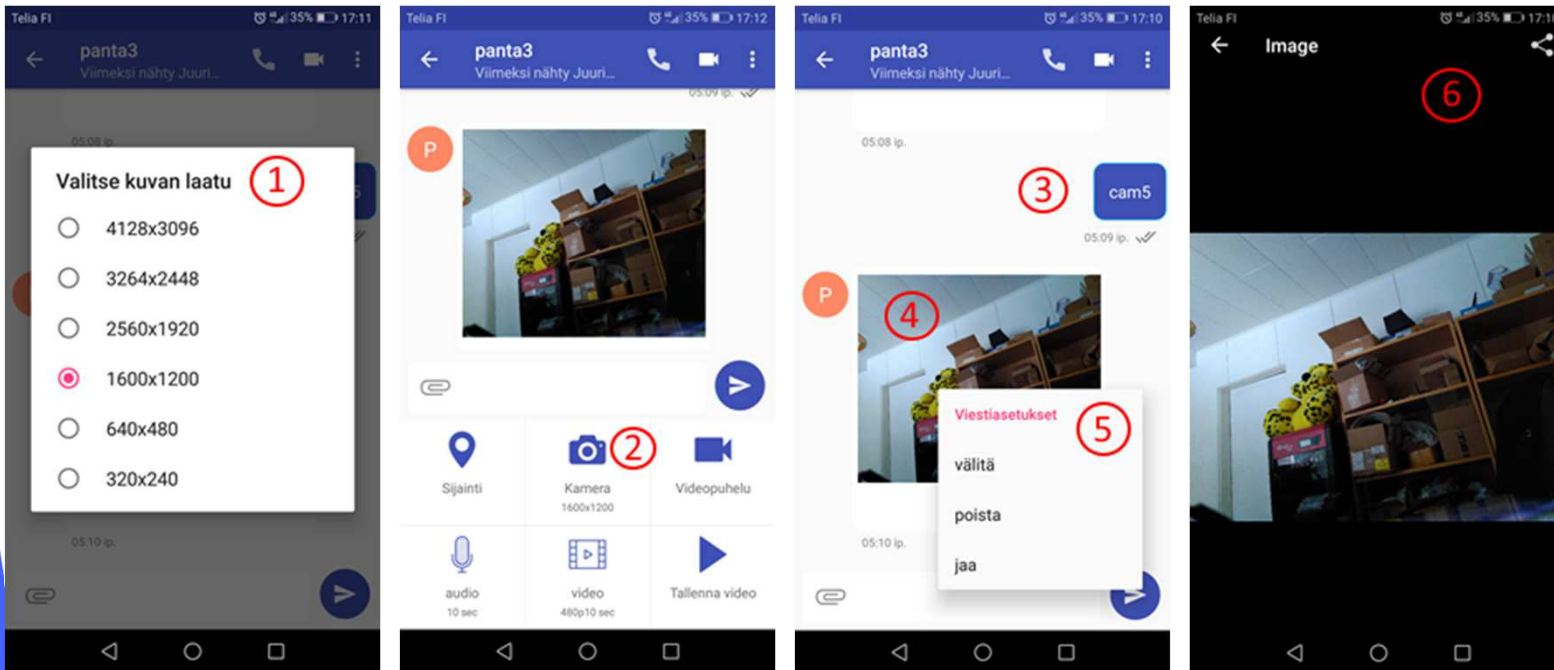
Telia FI 35% 17:11

panta3
Viimeksi nähty Juuri...

05:08 ip.

Valitse kuvan laatu ①

4128x3096
3264x2448
2560x1920
1600x1200
640x480
320x240

05:10 ip.

Telia FI 35% 17:12

panta3
Viimeksi nähty Juuri...

05:09 ip.

P

Sijainti
Kamera ②
1600x1200
Videopuhelu
audio
10 sec
video
480p10 sec
Tallenna video

Telia FI 35% 17:10

panta3
Viimeksi nähty Juuri...

05:08 ip.

③ cam5

05:09 ip.

P ④

Viestiasetukset ⑤
välitä
poista
jaa

05:10 ip.

Telia FI 35% 17:1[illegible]

Image

⑥